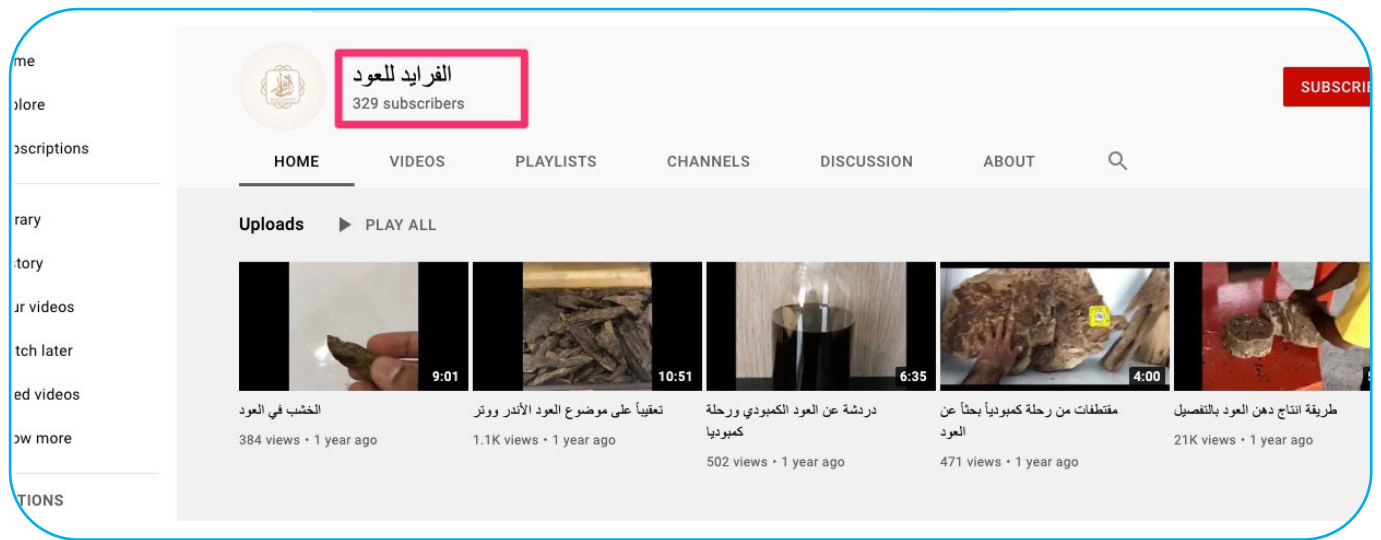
me
plore
oscriptions
rary
tory
ur videos
tch later
ed videos
ow more
TIONS

الفرايد للعود
329 subscribers

SUBSCRI

HOME VIDEOS PLAYLISTS CHANNELS DISCUSSION ABOUT

Uploads PLAY ALL

9:01
الخشب في العود
384 views • 1 year ago

10:51
تعقيباً على موضوع العود الأندر ووتر
1.1K views • 1 year ago

6:35
دردشة عن العود الكمبودي ورحلة كمبوديا
502 views • 1 year ago

4:00
مقتطفات من رحلة كمبودياً بحثاً عن العود
471 views • 1 year ago

طريقة انتاج دهن العود بالتفصيل
21K views • 1 year ago